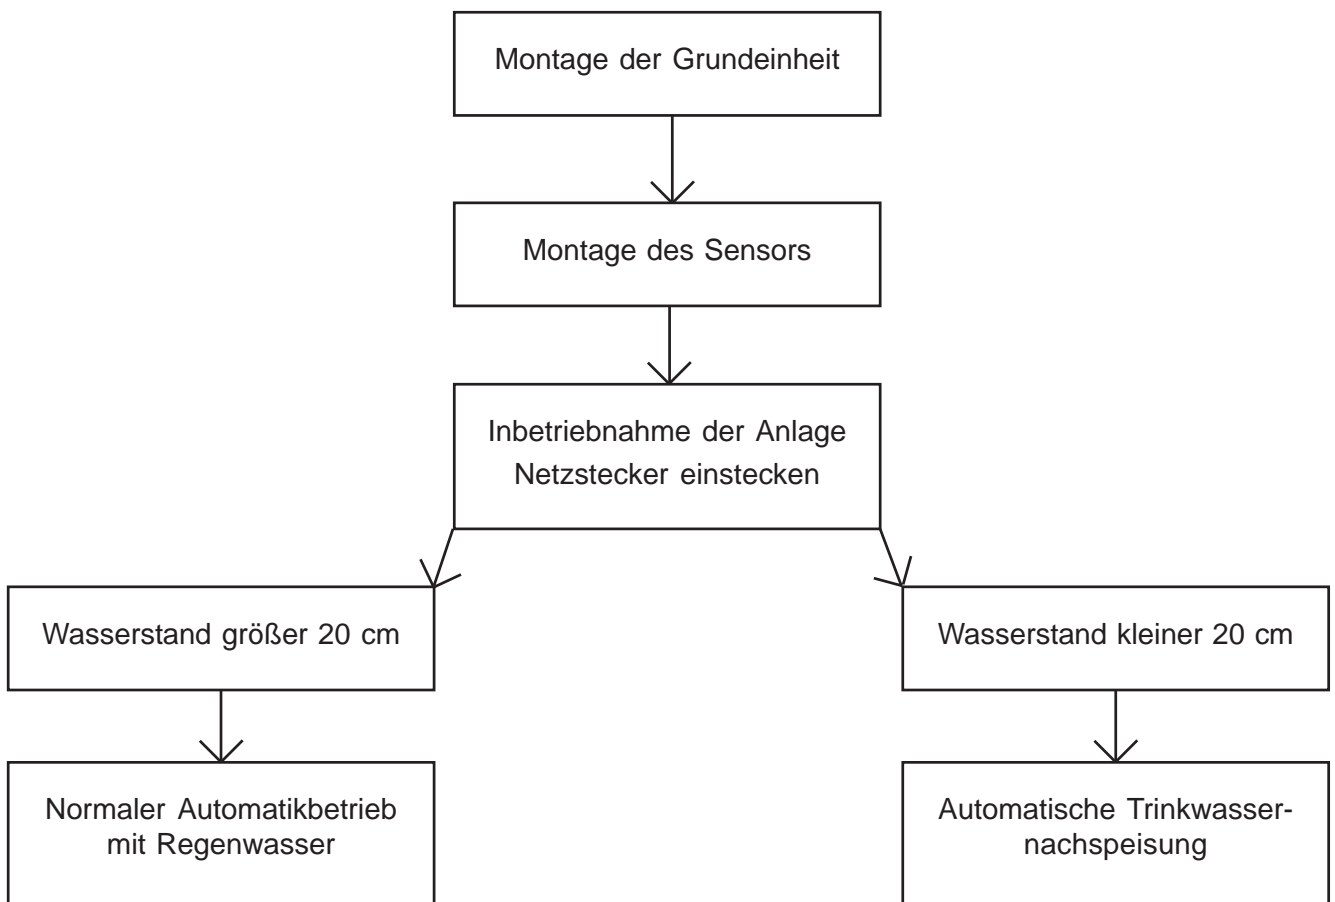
Montage der Grundeinheit

Montage des Sensors

Inbetriebnahme der Anlage
Netzstecker einstecken

Wasserstand größer 20 cm

Normaler Automatikbetrieb
mit Regenwasser

Wasserstand kleiner 20 cm

Automatische Trinkwassernachspeisung